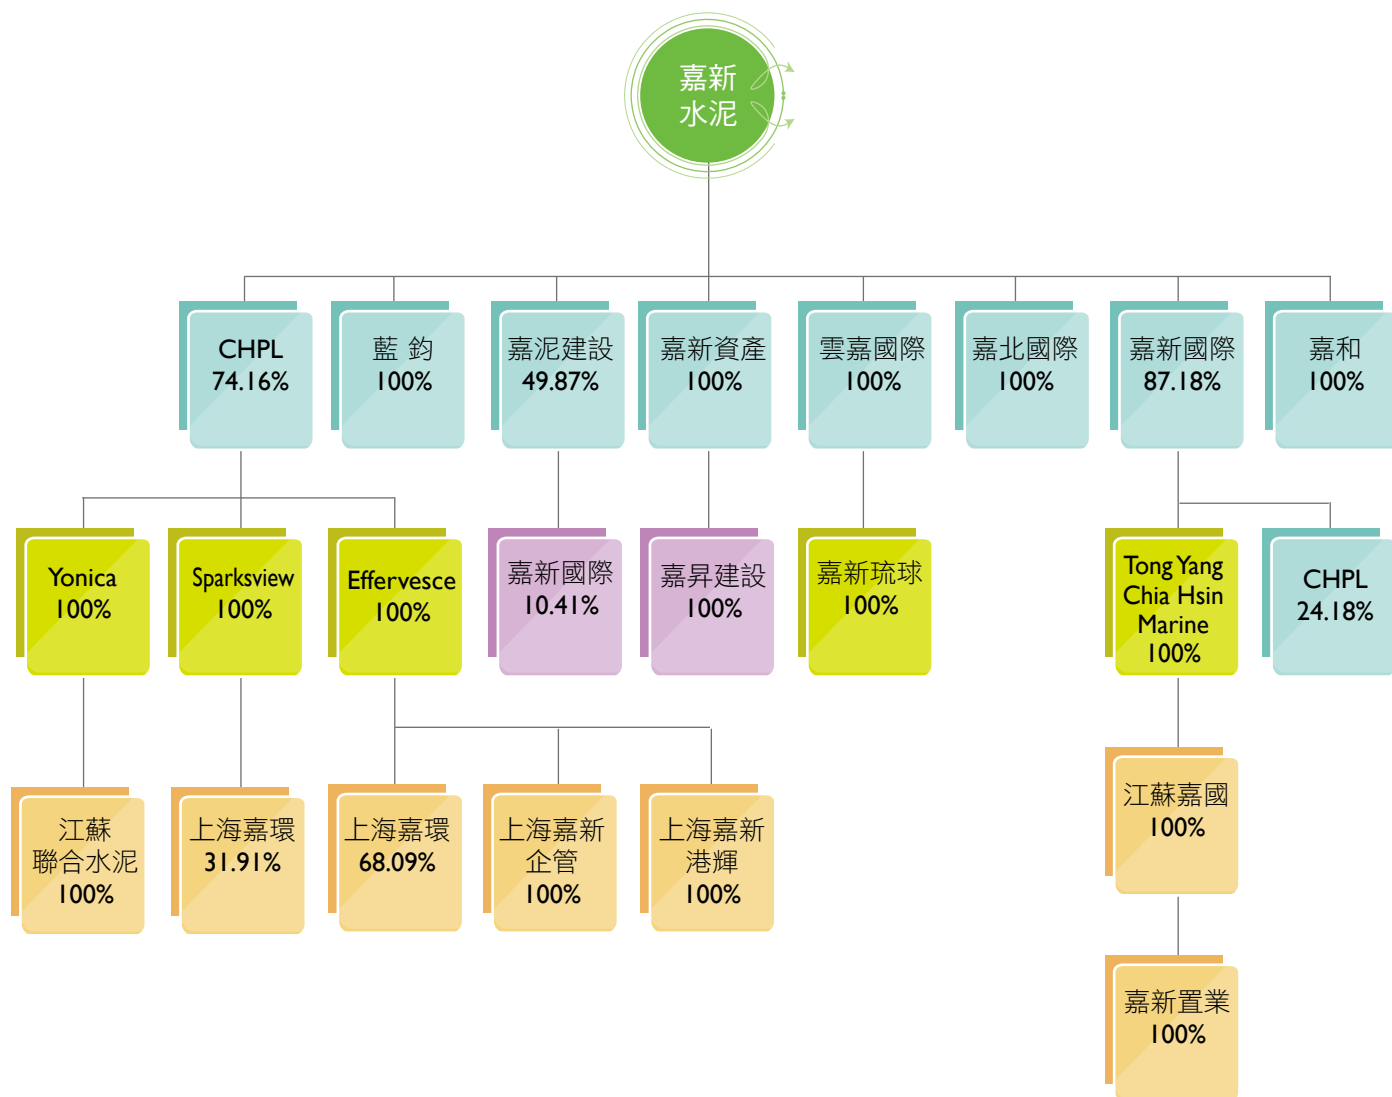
嘉新水泥

CHPL 74.16%

藍 鈞 100%

嘉泥建設 49.87%

嘉新資產 100%

雲嘉國際 100%

嘉北國際 100%

嘉新國際 87.18%

嘉和 100%

Yonica 100%

Sparksview 100%

Effervesce 100%

嘉新國際 10.41%

嘉昇建設 100%

嘉新琉球 100%

Tong Yang Chia Hsin Marine 100%

CHPL 24.18%

江蘇聯合水泥 100%

上海嘉環 31.91%

上海嘉環 68.09%

上海嘉新企管 100%

上海嘉新港輝 100%

江蘇嘉國 100%

嘉新置業 100%